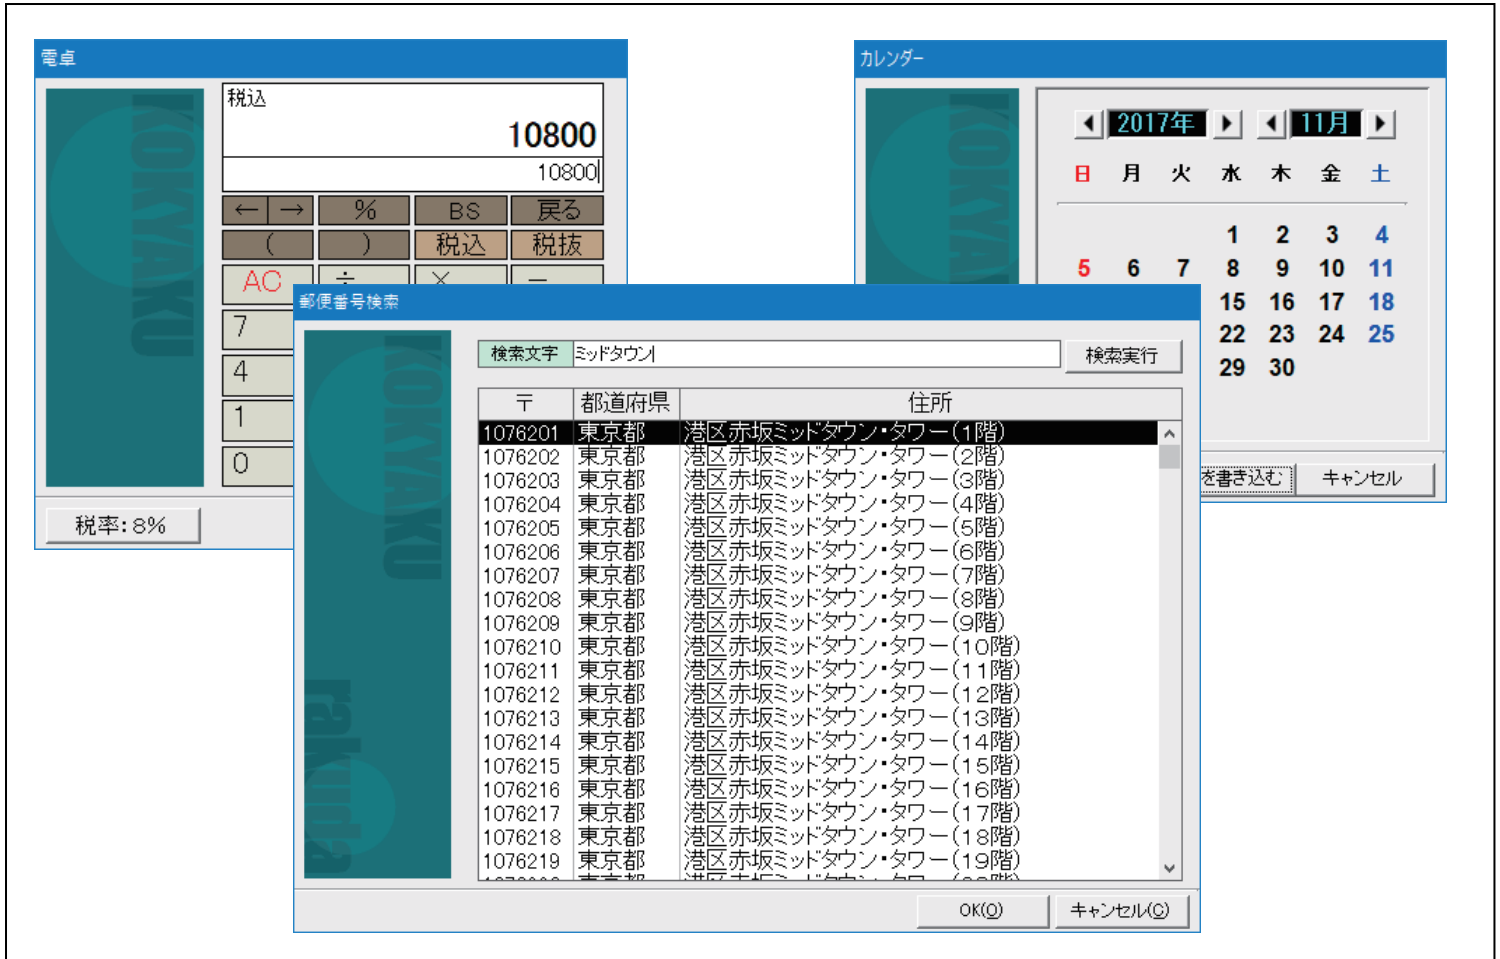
電卓

KOKYAKU

税込
10800
10800

← → | % | BS | 戻る
( | ) | 税込 | 税抜
AC | ÷ | × | −
7
4
1
0

税率：8%

カレンダー

KOKYAKU

2017年 11月

| 日 | 月 | 火 | 水 | 木 | 金 | 土 |
|---|---|---|---|---|---|---|
| | | | 1 | 2 | 3 | 4 |
| 5 | 6 | 7 | 8 | 9 | 10 | 11 |
| | | | 15 | 16 | 17 | 18 |
| | | | 22 | 23 | 24 | 25 |
| | | | 29 | 30 | | |

を書き込む　キャンセル

郵便番号検索

KOKYAKU
rakuda

検索文字　ミッドタウン　検索実行

| 〒 | 都道府県 | 住所 |
|---|---|---|
| 1076201 | 東京都 | 港区赤坂ミッドタウン・タワー（1階） |
| 1076202 | 東京都 | 港区赤坂ミッドタウン・タワー（2階） |
| 1076203 | 東京都 | 港区赤坂ミッドタウン・タワー（3階） |
| 1076204 | 東京都 | 港区赤坂ミッドタウン・タワー（4階） |
| 1076205 | 東京都 | 港区赤坂ミッドタウン・タワー（5階） |
| 1076206 | 東京都 | 港区赤坂ミッドタウン・タワー（6階） |
| 1076207 | 東京都 | 港区赤坂ミッドタウン・タワー（7階） |
| 1076208 | 東京都 | 港区赤坂ミッドタウン・タワー（8階） |
| 1076209 | 東京都 | 港区赤坂ミッドタウン・タワー（9階） |
| 1076210 | 東京都 | 港区赤坂ミッドタウン・タワー（10階） |
| 1076211 | 東京都 | 港区赤坂ミッドタウン・タワー（11階） |
| 1076212 | 東京都 | 港区赤坂ミッドタウン・タワー（12階） |
| 1076213 | 東京都 | 港区赤坂ミッドタウン・タワー（13階） |
| 1076214 | 東京都 | 港区赤坂ミッドタウン・タワー（14階） |
| 1076215 | 東京都 | 港区赤坂ミッドタウン・タワー（15階） |
| 1076216 | 東京都 | 港区赤坂ミッドタウン・タワー（16階） |
| 1076217 | 東京都 | 港区赤坂ミッドタウン・タワー（17階） |
| 1076218 | 東京都 | 港区赤坂ミッドタウン・タワー（18階） |
| 1076219 | 東京都 | 港区赤坂ミッドタウン・タワー（19階） |

OK(O)　キャンセル(C)